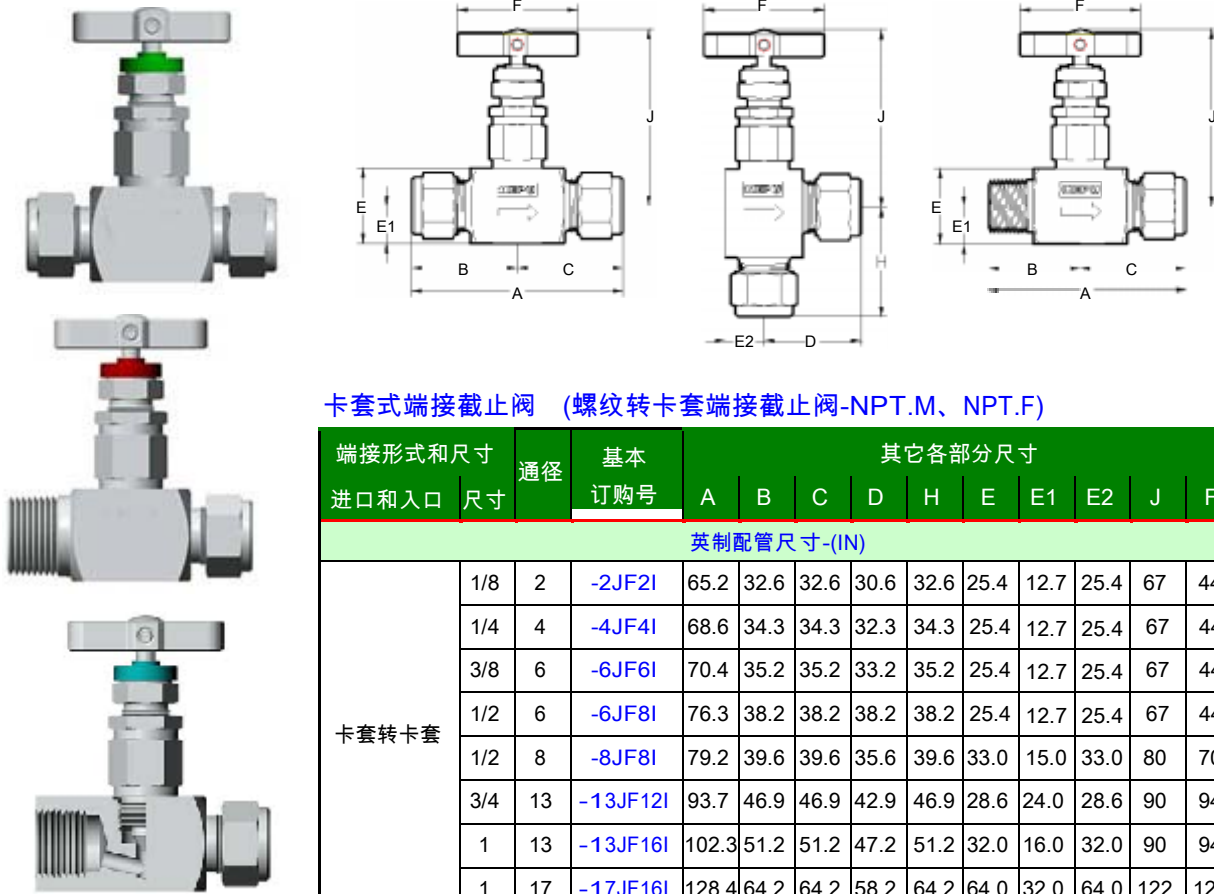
F F F

J J J

E E1 B C A

H

E2 D

E E1 B C A

卡套式端接截止阀 (螺纹转卡套端接截止阀-NPT.M、NPT.F)

| 端接形式和尺寸 进口和入口 | 尺寸 | 通径 | 基本 订购号 | A | B | C | D | H | E | E1 | E2 | J | F |
|---|---|---|---|---|---|---|---|---|---|---|---|---|---|
| 英制配管尺寸-(IN) | | | | | | | | | | | | | |
| 卡套转卡套 | 1/8 | 2 | -2JF2I | 65.2 | 32.6 | 32.6 | 30.6 | 32.6 | 25.4 | 12.7 | 25.4 | 67 | 4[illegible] |
| | 1/4 | 4 | -4JF4I | 68.6 | 34.3 | 34.3 | 32.3 | 34.3 | 25.4 | 12.7 | 25.4 | 67 | 4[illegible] |
| | 3/8 | 6 | -6JF6I | 70.4 | 35.2 | 35.2 | 33.2 | 35.2 | 25.4 | 12.7 | 25.4 | 67 | 4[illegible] |
| | 1/2 | 6 | -6JF8I | 76.3 | 38.2 | 38.2 | 38.2 | 38.2 | 25.4 | 12.7 | 25.4 | 67 | 4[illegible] |
| | 1/2 | 8 | -8JF8I | 79.2 | 39.6 | 39.6 | 35.6 | 39.6 | 33.0 | 15.0 | 33.0 | 80 | 7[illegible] |
| | 3/4 | 13 | -13JF12I | 93.7 | 46.9 | 46.9 | 42.9 | 46.9 | 28.6 | 24.0 | 28.6 | 90 | 9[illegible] |
| | 1 | 13 | -13JF16I | 102.3 | 51.2 | 51.2 | 47.2 | 51.2 | 32.0 | 16.0 | 32.0 | 90 | 9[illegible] |
| | 1 | 17 | -17JF16I | 128.4 | 64.2 | 64.2 | 58.2 | 64.2 | 64.0 | 32.0 | 64.0 | 122 | 1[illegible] |